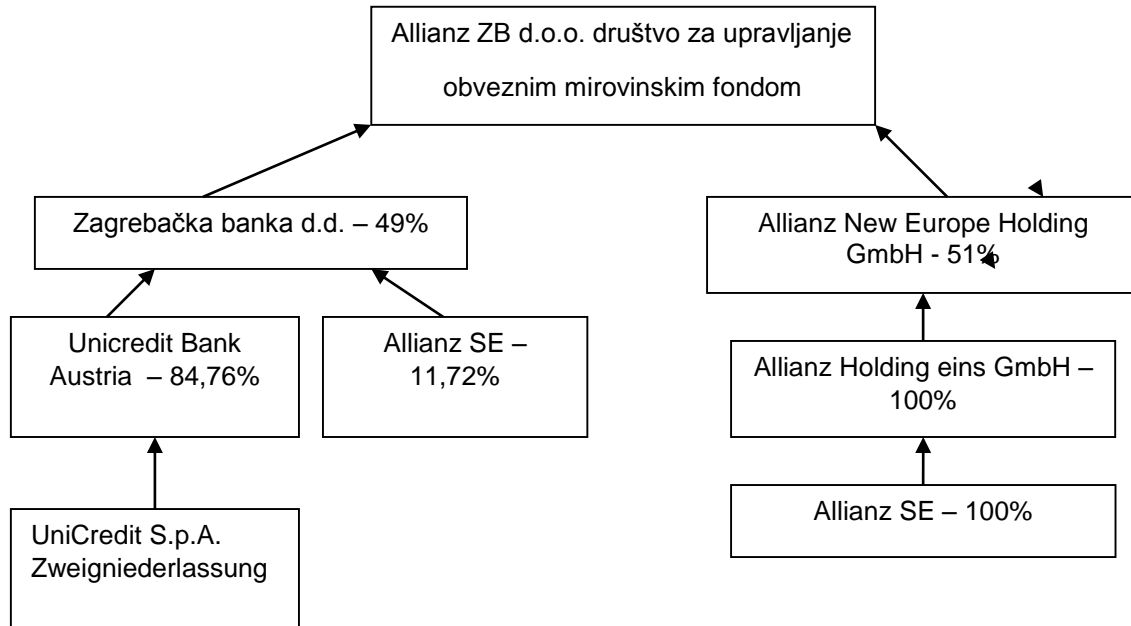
Allianz ZB d.o.o. društvo za upravljanje obveznim mirovinskim fondom

Zagrebačka banka d.d. – 49%

Allianz New Europe Holding GmbH - 51%

Unicredit Bank Austria – 84,76%

Allianz SE – 11,72%

Allianz Holding eins GmbH – 100%

UniCredit S.p.A. Zweigniederlassung

Allianz SE – 100%